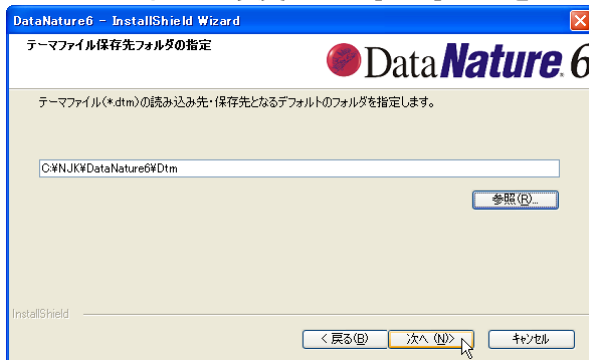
DataNature6 - InstallShield Wizard

テーマファイル保存先フォルダの指定

DataNature 6

テーマファイル(*.dtm)の読み込み先・保存先となるデフォルトのフォルダを指定します。

C:¥NJK¥DataNature6¥Dtm

参照(R)...

InstallShield

< 戻る(B)

次へ (N) >

キャンセル